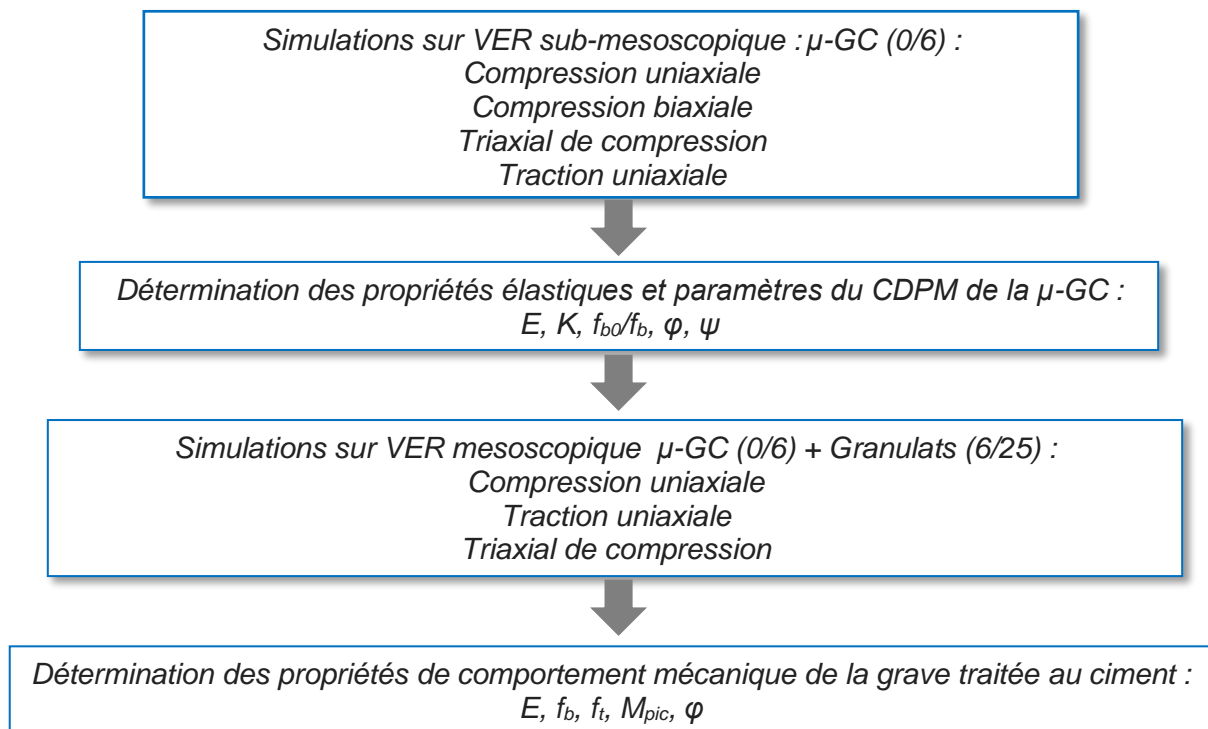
Simulations sur VER sub-mesoscopique : μ-GC (0/6) :
Compression uniaxiale
Compression biaxiale
Triaxial de compression
Traction uniaxiale

Détermination des propriétés élastiques et paramètres du CDPM de la μ-GC :
E, K, $f_{b0}/f_b$, φ, ψ

Simulations sur VER mesoscopique μ-GC (0/6) + Granulats (6/25) :
Compression uniaxiale
Traction uniaxiale
Triaxial de compression

Détermination des propriétés de comportement mécanique de la grave traitée au ciment :
E, $f_b$, $f_t$, $M_{pic}$, φ